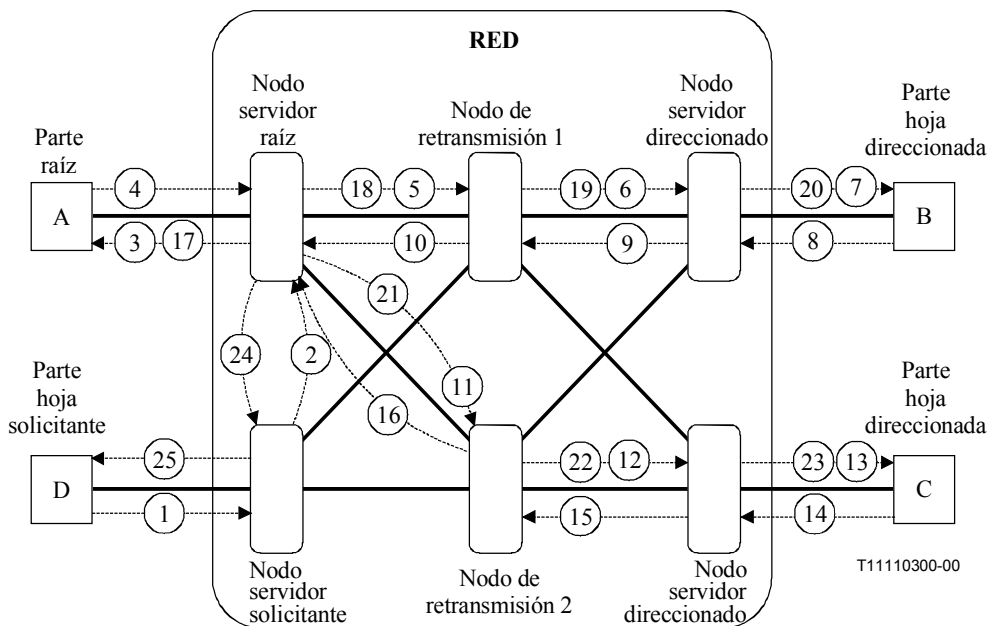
RED

Parte raíz

A

Nodo servidor raíz

Nodo de retransmisión 1

Nodo servidor direccionado

Parte hoja direccionada

B

4

18

5

19

6

20

7

3

17

10

9

8

21

24

2

11

16

Parte hoja solicitante

D

25

1

22

12

23

13

15

14

Parte hoja direccionada

C

Nodo servidor solicitante

Nodo de retransmisión 2

Nodo servidor direccionado

T11110300-00